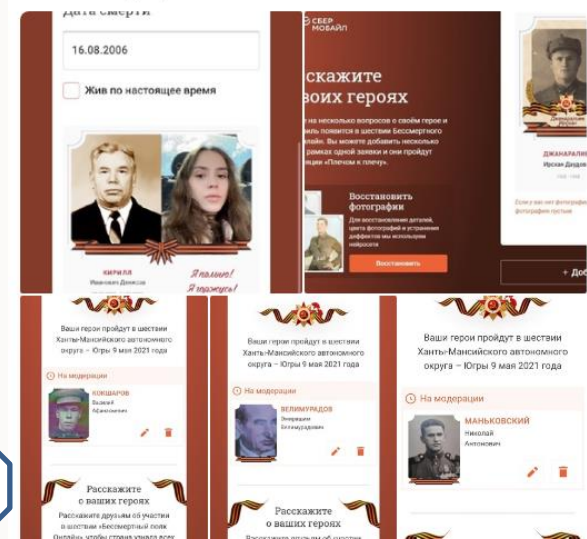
Дата смерти

16.08.2006

Жив по настоящее время

КИРИЛЛ
Иванович Денисов

Я помню!
Я горжусь!

СБЕР
МОБАЙЛ

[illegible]асскажите
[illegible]воих героях

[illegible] на несколько вопросов о своём герое и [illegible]ль появится в шествии Бессмертного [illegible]лайн. Вы можете добавить несколько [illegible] рамках одной заявки и они пройдут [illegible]нии «Плечом к плечу».

Восстановить фотографии

Для восстановления деталей, цвета фотографий и устранения дефектов мы используем нейросети

Восстановить

ДЖАНАЛИЕВ
Ирсын Дадов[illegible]

+ Доб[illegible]

Ваши герои пройдут в шествии Ханты-Мансийского автономного округа – Югры 9 мая 2021 года

На модерации

КОНШАРОВ
Василий
Афанасьевич

Расскажите о ваших героях

Расскажите друзьям об участии в шествии «Бессмертный полк Онлайн», чтобы страна узнала все

Ваши герои пройдут в шествии Ханты-Мансийского автономного округа – Югры 9 мая 2021 года

На модерации

ВЕЛИМУРАДОВ
Энверджан
Велимурадович

Расскажите о ваших героях

Ваши герои пройдут в шествии Ханты-Мансийского автономного округа – Югры 9 мая 2021 года

На модерации

МАНЬКОВСКИЙ
Николай
Антонович